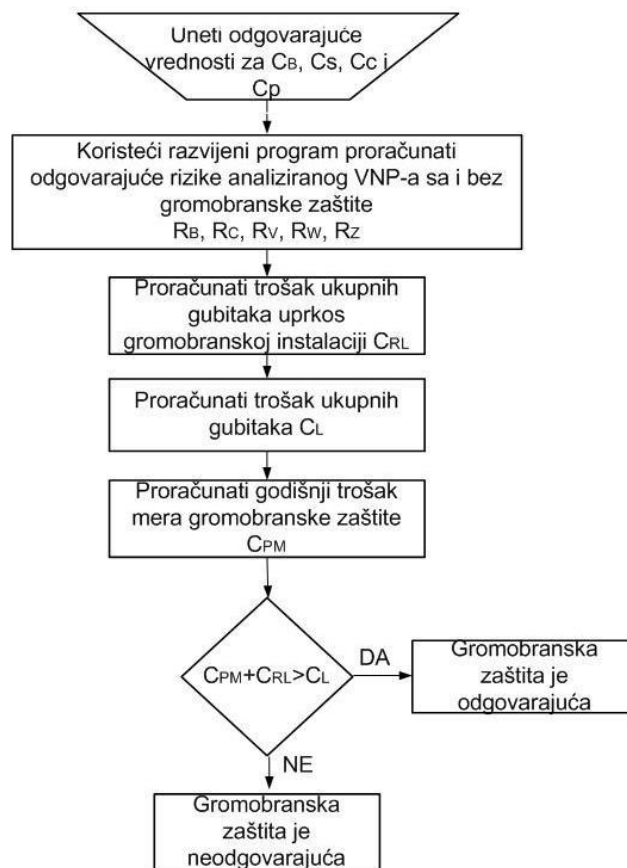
Uneti odgovarajuće vrednosti za $C_B$, $C_S$, $C_C$ i $C_P$

Koristeći razvijeni program proračunati odgovarajuće rizike analiziranog VNP-a sa i bez gromobranske zaštite
$R_B$, $R_C$, $R_V$, $R_W$, $R_Z$

Proračunati trošak ukupnih gubitaka uprkos gromobranskoj instalaciji $C_{RL}$

Proračunati trošak ukupnih gubitaka $C_L$

Proračunati godišnji trošak mera gromobranske zaštite $C_{PM}$

$C_{PM}+C_{RL}>C_L$

DA

Gromobranska zaštita je odgovarajuća

NE

Gromobranska zaštita je neodgovarajuća